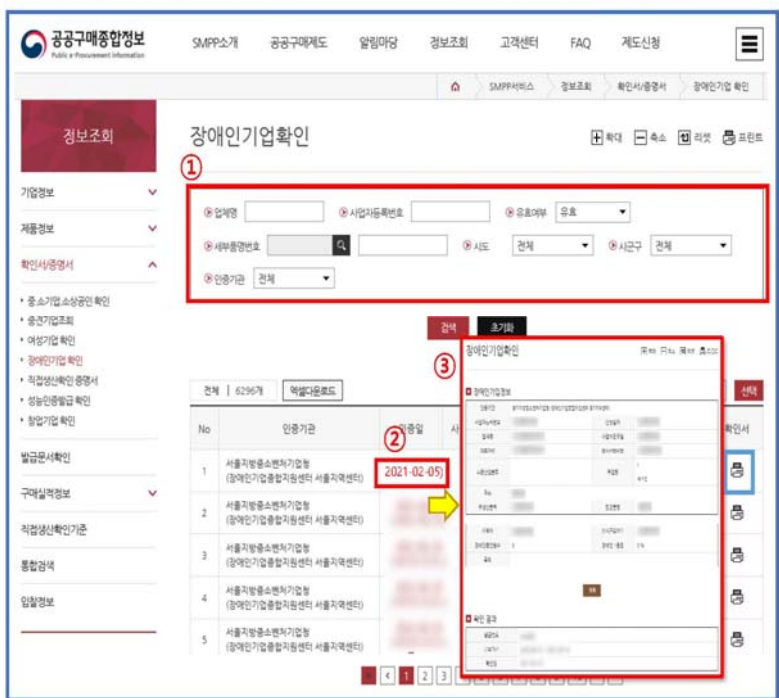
공공구매종합정보
Public e-Procurement Information

SMPP소개 공공구매제도 알림마당 정보조회 고객센터 FAQ 제도신청

SMPP서비스 > 정보조회 > 확인서/증명서 > 장애인기업 확인

정보조회

기업정보
제품정보
확인서/증명서
• 중소기업·소상공인 확인
• 중견기업조회
• 여성기업 확인
• 장애인기업 확인
• 직접생산확인 증명서
• 성능인증발급 확인
• 창업기업 확인
발급문서확인
구매실적정보
직접생산확인기준
통합검색
입찰정보

장애인기업확인

확대 축소 리셋 프린트

①

업체명 사업자등록번호 유효여부 유효
세부품명번호 시도 전체 시군구 전체
인증기관 전체

검색 초기화

전체 | 6296개 엑셀다운로드

②

③

| No | 인증기관 | 인증일 | 사 | 확인서 |
|---|---|---|---|---|
| 1 | 서울지방중소벤처기업청 (장애인기업종합지원센터 서울지역센터) | 2021-02-05 | | |
| 2 | 서울지방중소벤처기업청 (장애인기업종합지원센터 서울지역센터) | | | |
| 3 | 서울지방중소벤처기업청 (장애인기업종합지원센터 서울지역센터) | | | |
| 4 | 서울지방중소벤처기업청 (장애인기업종합지원센터 서울지역센터) | | | |
| 5 | 서울지방중소벤처기업청 (장애인기업종합지원센터 서울지역센터) | | | |

선택

장애인기업확인
장애인기업정보
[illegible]
확인 결과

1 2 3